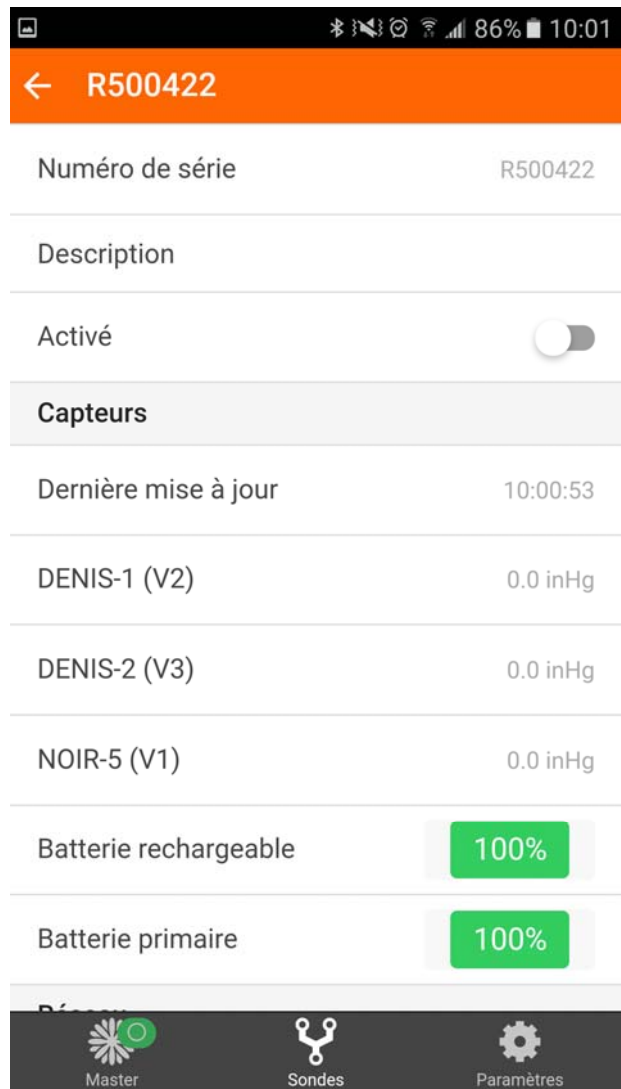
86% 10:01

← R500422

Numéro de série R500422

Description

Activé

Capteurs

Dernière mise à jour 10:00:53

DENIS-1 (V2) 0.0 inHg

DENIS-2 (V3) 0.0 inHg

NOIR-5 (V1) 0.0 inHg

Batterie rechargeable 100%

Batterie primaire 100%

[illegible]

Master Sondes Paramètres